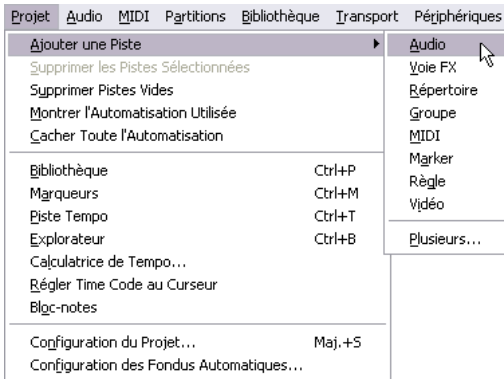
Projet Audio MIDI Partitions Bibliothèque Transport Périphériques

Ajouter une Piste
Supprimer les Pistes Sélectionnées
Supprimer Pistes Vides
Montrer l'Automatisation Utilisée
Cacher Toute l'Automatisation

Bibliothèque Ctrl+P
Marqueurs Ctrl+M
Piste Tempo Ctrl+T
Explorateur Ctrl+B
Calculatrice de Tempo...
Régler Time Code au Curseur
Bloc-notes

Configuration du Projet... Maj.+S
Configuration des Fondus Automatiques...

Audio
Voie FX
Répertoire
Groupe
MIDI
Marker
Règle
Vidéo

Plusieurs...